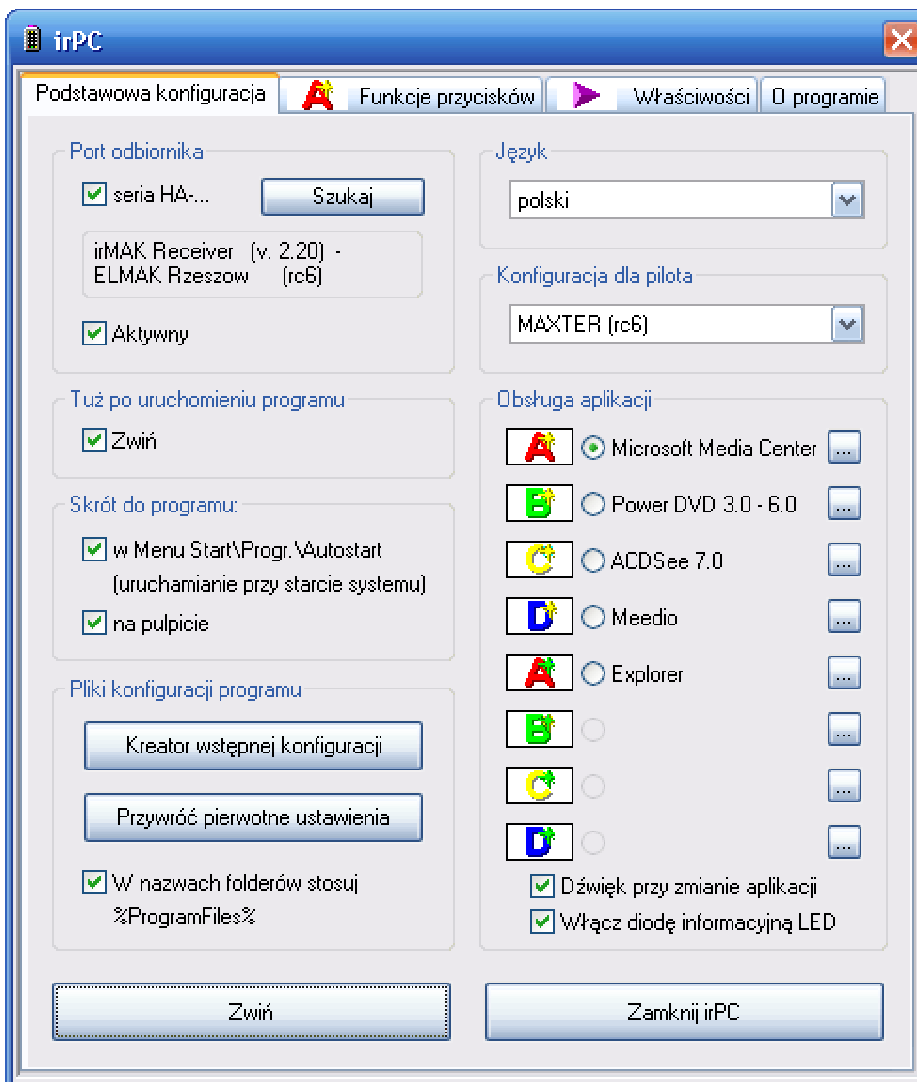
irPC

Podstawowa konfiguracja | Funkcje przycisków | Właściwości | O programie

Port odbiornika
seria HA-...
Szukaj
irMAK Receiver (v. 2.20) - ELMAK Rzeszow (rc6)
Aktywny

Tuż po uruchomieniu programu
Zwiń

Skrót do programu:
w Menu Start\Progr.\Autostart (uruchamianie przy starcie systemu)
na pulpicie

Pliki konfiguracji programu
Kreator wstępnej konfiguracji
Przywróć pierwotne ustawienia
W nazwach folderów stosuj %ProgramFiles%

Język
polski

Konfiguracja dla pilota
MAXTER (rc6)

Obsługa aplikacji
A Microsoft Media Center ...
B Power DVD 3.0 - 6.0 ...
C ACDSee 7.0 ...
D Meedio ...
A Explorer ...
B ...
C ...
D ...
Dźwięk przy zmianie aplikacji
Włącz diodę informacyjną LED

Zwiń
Zamknij irPC